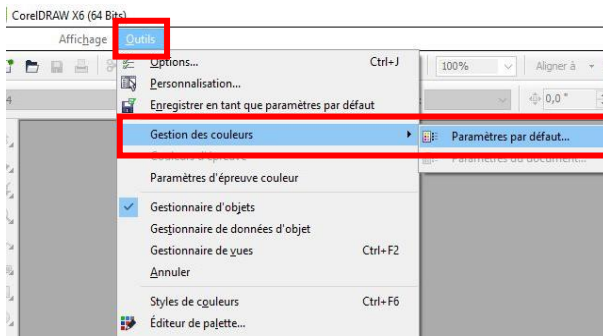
CorelDRAW X6 (64 Bits)

Affichage Outils

Options... Ctrl+J
Personnalisation...
Enregistrer en tant que paramètres par défaut
Gestion des couleurs
Couleurs d'épreuve
Paramètres d'épreuve couleur
Gestionnaire d'objets
Gestionnaire de données d'objet
Gestionnaire de vues Ctrl+F2
Annuler
Styles de couleurs Ctrl+F6
Éditeur de palette...

Paramètres par défaut...
Paramètres du document...

100%
Aligner à
0,0 °